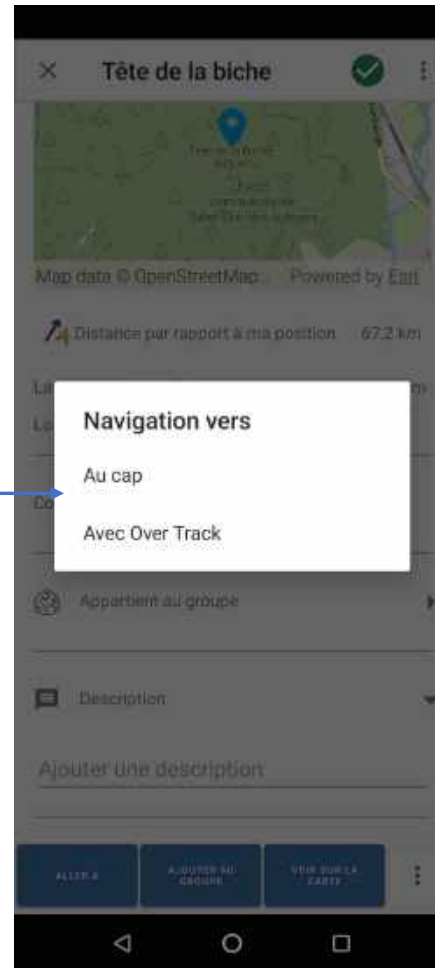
Tête de la biche

Map data © OpenStreetMap... Powered by Esri

Distance par rapport à ma position 67.2 km

La
Lo

Co

Navigation vers

Au cap

Avec Over Track

Appartient au groupe

Description

Ajouter une description

ALLER À

AJOUTER AU GROUPE

VOIR SUR LA CARTE